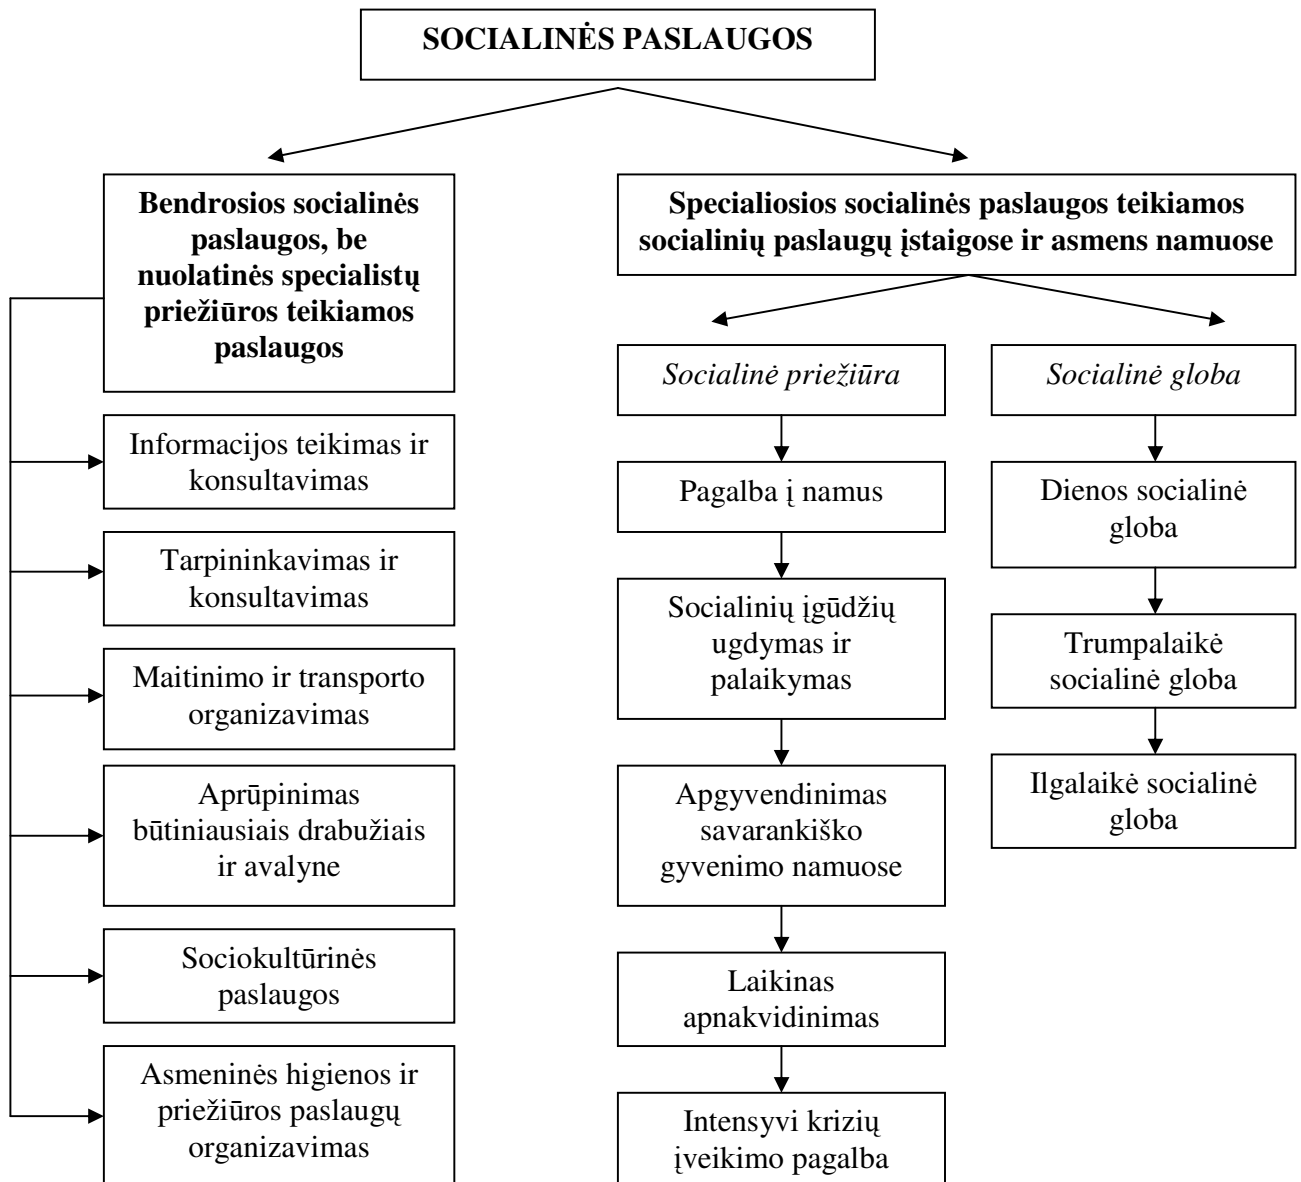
SOCIALINĖS PASLAUGOS

Bendrosios socialinės paslaugos, be nuolatinės specialistų priežiūros teikiamos paslaugos

Informacijos teikimas ir konsultavimas

Tarpininkavimas ir konsultavimas

Maitinimo ir transporto organizavimas

Aprūpinimas būtiniausiais drabužiais ir avalyne

Sociokultūrinės paslaugos

Asmeninės higienos ir priežiūros paslaugų organizavimas

Specialiosios socialinės paslaugos teikiamos socialinių paslaugų įstaigose ir asmens namuose

Socialinė priežiūra

Pagalba į namus

Socialinių įgūdžių ugdymas ir palaikymas

Apgyvendinimas savarankiško gyvenimo namuose

Laikinas apnakvidinimas

Intensyvi krizių įveikimo pagalba

Socialinė globa

Dienos socialinė globa

Trumpalaikė socialinė globa

Ilgalaikė socialinė globa